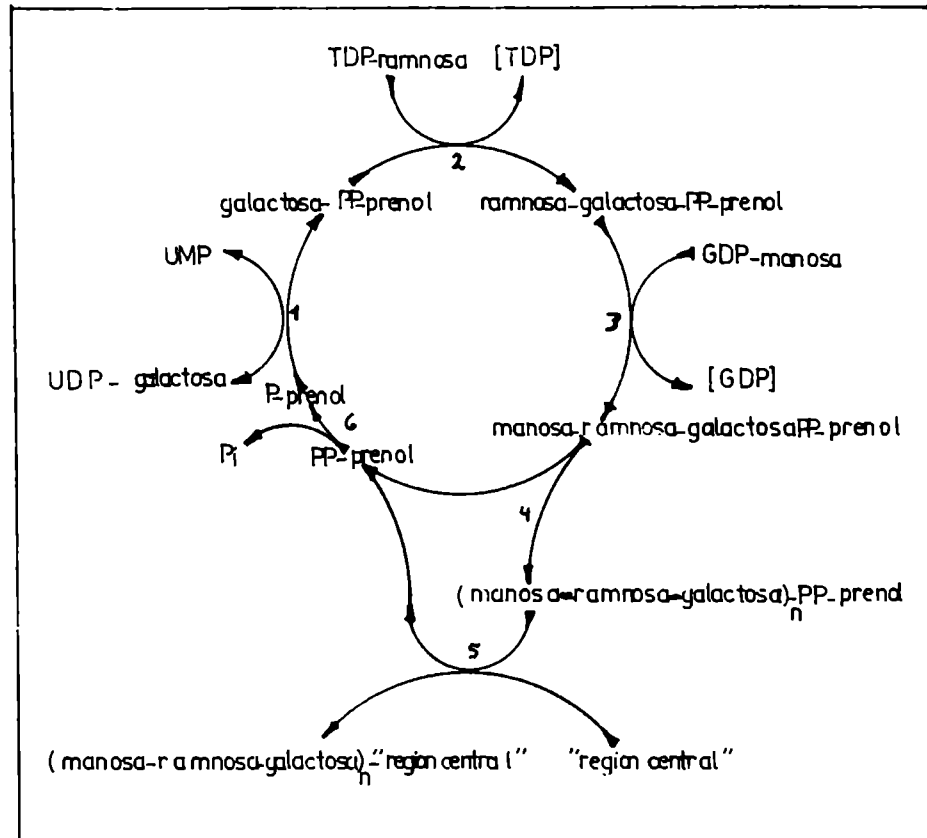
TDP-ramnosa [TDP]

2

galactosa-PP-prenol

ramnosa-galactosa-PP-prenol

UMP

GDP-manosa

1

3

UDP- galactosa

[GDP]

P-prenol

6

Pi

PP-prenol

manosa-ramnosa-galactosa-PP-prenol

4

(manosa-ramnosa-galactosa)$_n$-PP-prenol

5

(manosa-ramnosa-galactosa)$_n$-"region central"

"region central"